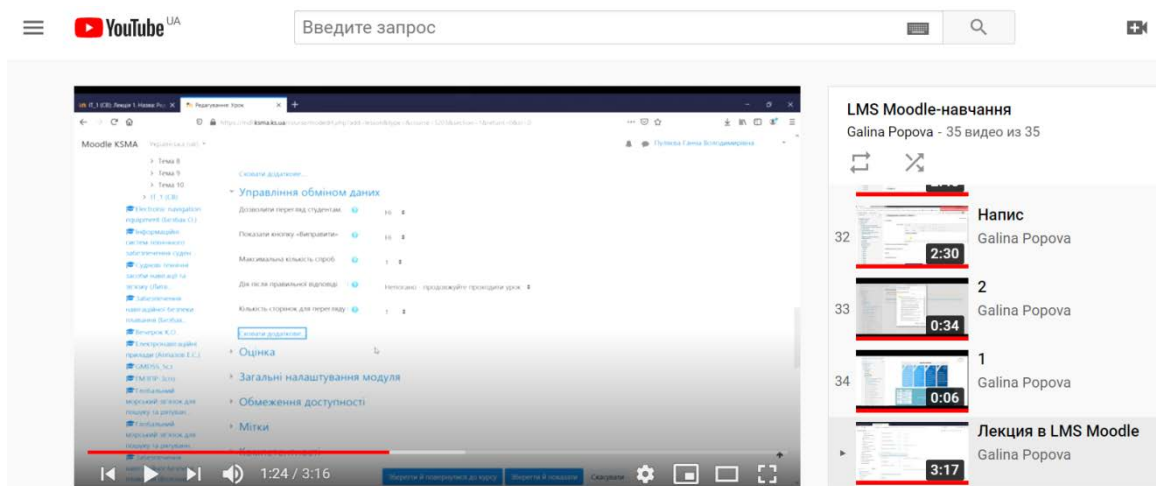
YouTube UA
Введите запрос

IT_1 (CB): Лекція 1. Назва Ро ×
Редагування: Урок ×
https://moodle.ksma.ks.ua/course/modedit.php?add=lesson&type=&course=120&section=1&return=0&sr=0

Moodle KSMA
Тема 8
Тема 9
Тема 10
IT_1 (CB)
Electronic navigation equipment (Бигбак О.)
Інформаційні системи похідного забезпечення судна
Судноводіння засоби навігації та зв'язку
Забезпечення навігаційної безпеки плавання (Бігбак)
Вечірков К.О.
Електрорадіонавігаційні прилади (Алпалов Е.С.)
GMDSS, Sci
ГМЗЛБ, Sci
Глобальний морський зв'язок для пошуку та рятування
Глобальний морський зв'язок для пошуку та рятування

Пуляєва Ганна Володимирівна

Сховати додаткове...
Управління обміном даних
Дозволити перегляд студентам ? Ні
Показати кнопку «Виправити» ? Ні
Максимальна кількість спроб ? 1
Дія після правильної відповіді ? Нетипово - продовжуйте проходити урок
Кількість сторінок для перегляду ? 1
Сховати додаткове
Оцінка
Загальні налаштування модуля
Обмеження доступності
Мітки

Зберегти й повернутися до курсу
Зберегти й показати
Скасувати

1:24 / 3:16

LMS Moodle-навчання
Galina Popova - 35 видео из 35

32
2:30
Напис
Galina Popova

33
0:34
2
Galina Popova

34
0:06
1
Galina Popova

3:17
Лекция в LMS Moodle
Galina Popova